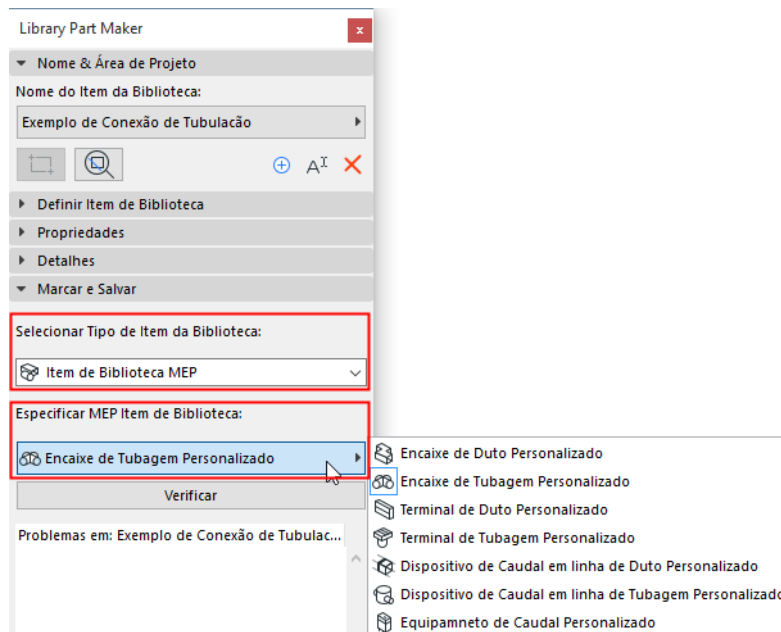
Library Part Maker

Nome & Área de Projeto

Nome do Item da Biblioteca:

Exemplo de Conexão de Tubulação

Definir Item de Biblioteca

Propriedades

Detalhes

Marcar e Salvar

Selecionar Tipo de Item da Biblioteca:

Item de Biblioteca MEP

Especificar MEP Item de Biblioteca:

Encaixe de Tubagem Personalizado

Verificar

Problemas em: Exemplo de Conexão de Tubulac...

Encaixe de Duto Personalizado

Encaixe de Tubagem Personalizado

Terminal de Duto Personalizado

Terminal de Tubagem Personalizado

Dispositivo de Caudal em linha de Duto Personalizado

Dispositivo de Caudal em linha de Tubagem Personalizado

Equipamneto de Caudal Personalizado